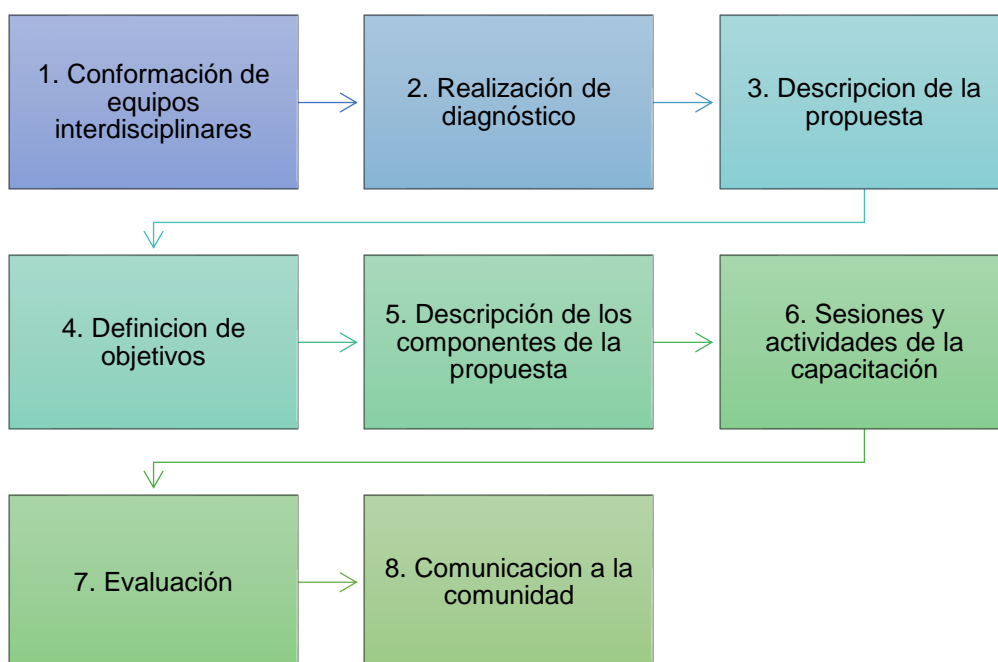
1. Conformación de equipos interdisciplinares

2. Realización de diagnóstico

3. Descripcion de la propuesta

4. Definicion de objetivos

5. Descripción de los componentes de la propuesta

6. Sesiones y actividades de la capacitación

7. Evaluación

8. Comunicacion a la comunidad